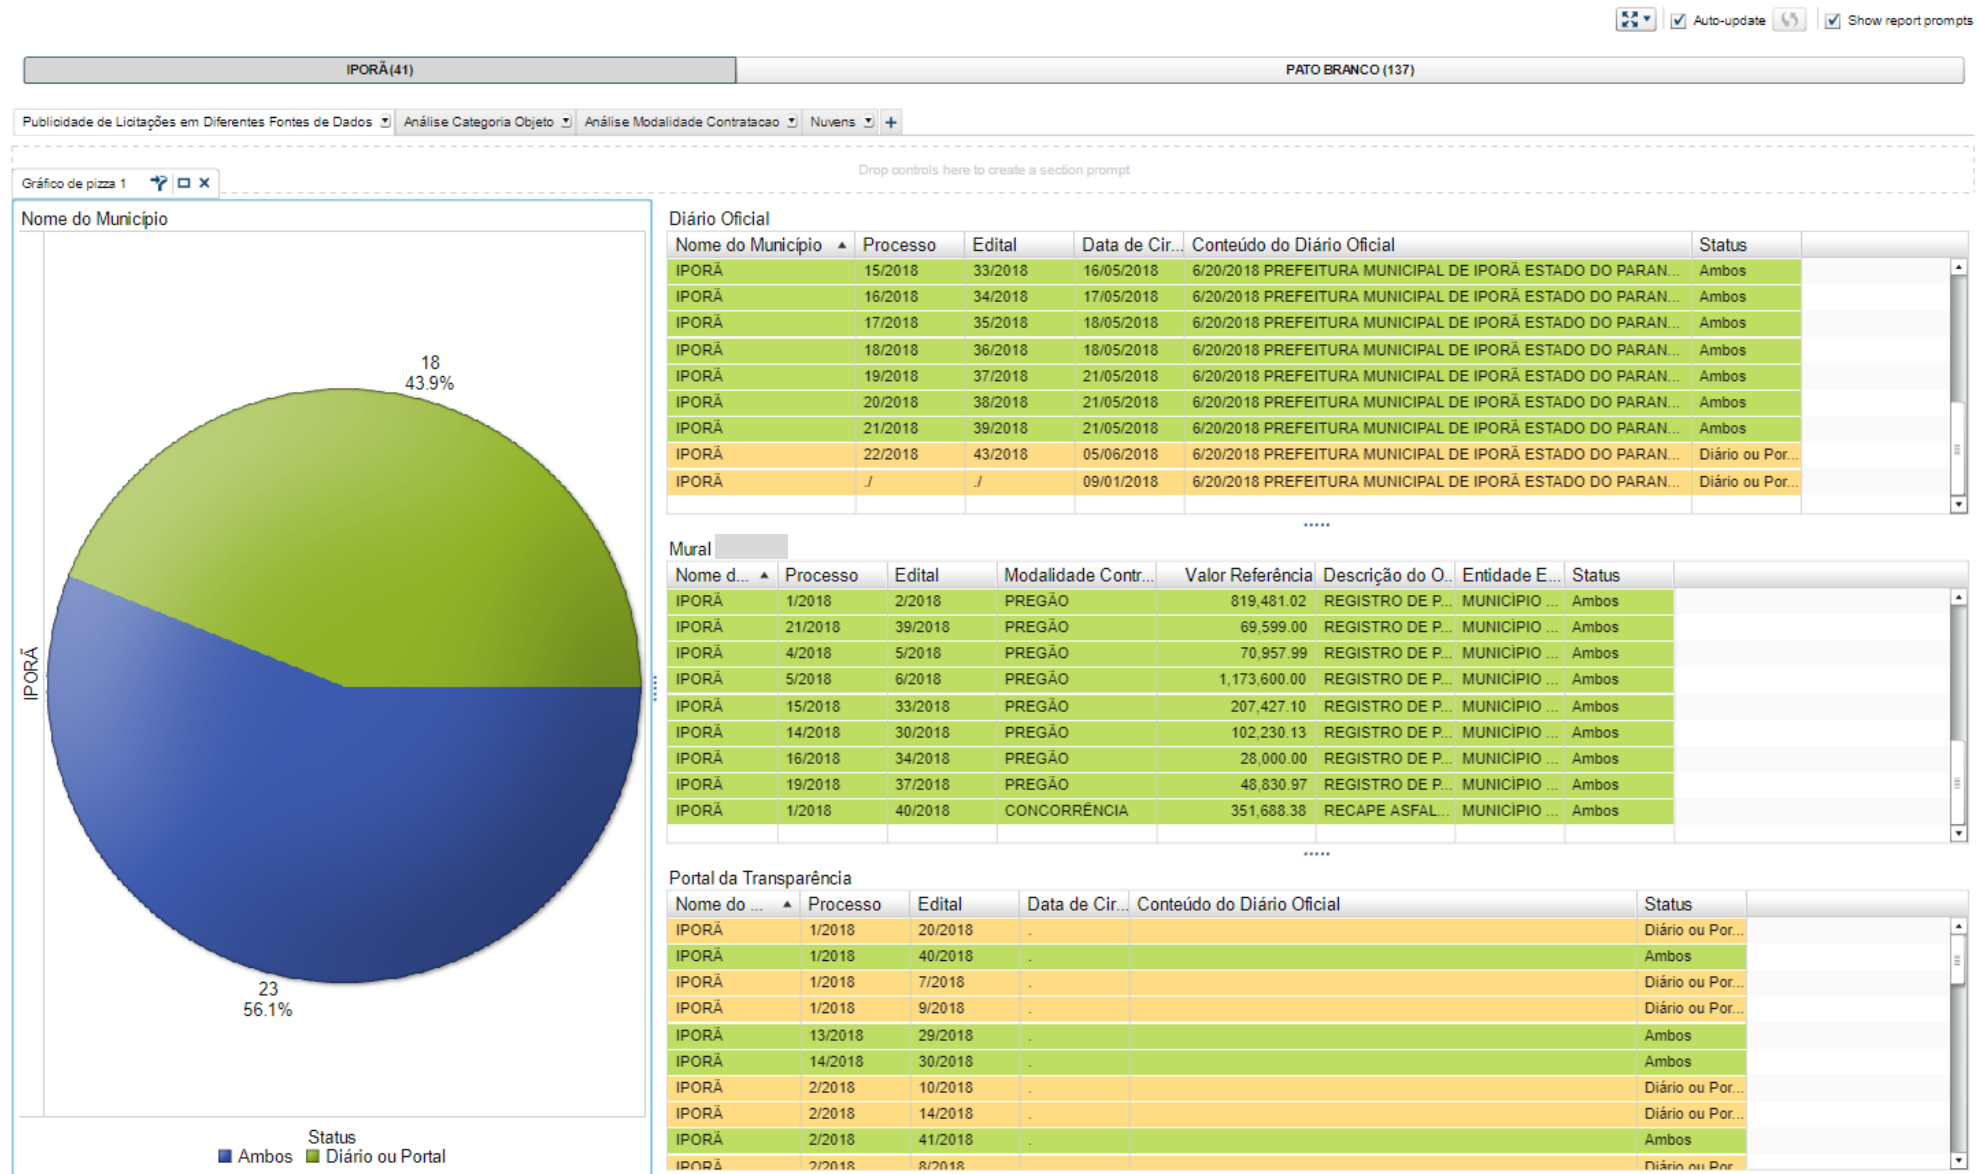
Auto-update Show report prompts

IPORÃ (41)
PATO BRANCO (137)

Publicidade de Licitações em Diferentes Fontes de Dados | Análise Categoria Objeto | Análise Modalidade Contratacao | Nuvens | +

Drop controls here to create a section prompt

Gráfico de pizza 1

Nome do Município

IPORÃ

18
43.9%

23
56.1%

Status
Ambos Diário ou Portal

Diário Oficial

| Nome do Município | Processo | Edital | Data de Cir... | Conteúdo do Diário Oficial | Status |
|---|---|---|---|---|---|
| IPORÃ | 15/2018 | 33/2018 | 16/05/2018 | 6/20/2018 PREFEITURA MUNICIPAL DE IPORÃ ESTADO DO PARAN... | Ambos |
| IPORÃ | 16/2018 | 34/2018 | 17/05/2018 | 6/20/2018 PREFEITURA MUNICIPAL DE IPORÃ ESTADO DO PARAN... | Ambos |
| IPORÃ | 17/2018 | 35/2018 | 18/05/2018 | 6/20/2018 PREFEITURA MUNICIPAL DE IPORÃ ESTADO DO PARAN... | Ambos |
| IPORÃ | 18/2018 | 36/2018 | 18/05/2018 | 6/20/2018 PREFEITURA MUNICIPAL DE IPORÃ ESTADO DO PARAN... | Ambos |
| IPORÃ | 19/2018 | 37/2018 | 21/05/2018 | 6/20/2018 PREFEITURA MUNICIPAL DE IPORÃ ESTADO DO PARAN... | Ambos |
| IPORÃ | 20/2018 | 38/2018 | 21/05/2018 | 6/20/2018 PREFEITURA MUNICIPAL DE IPORÃ ESTADO DO PARAN... | Ambos |
| IPORÃ | 21/2018 | 39/2018 | 21/05/2018 | 6/20/2018 PREFEITURA MUNICIPAL DE IPORÃ ESTADO DO PARAN... | Ambos |
| IPORÃ | 22/2018 | 43/2018 | 05/06/2018 | 6/20/2018 PREFEITURA MUNICIPAL DE IPORÃ ESTADO DO PARAN... | Diário ou Por... |
| IPORÃ | ./ | ./ | 09/01/2018 | 6/20/2018 PREFEITURA MUNICIPAL DE IPORÃ ESTADO DO PARAN... | Diário ou Por... |

Mural

| Nome d... | Processo | Edital | Modalidade Contr... | Valor Referência | Descrição do O... | Entidade E... | Status |
|---|---|---|---|---|---|---|---|
| IPORÃ | 1/2018 | 2/2018 | PREGÃO | 819,481.02 | REGISTRO DE P... | MUNICIPIO ... | Ambos |
| IPORÃ | 21/2018 | 39/2018 | PREGÃO | 69,599.00 | REGISTRO DE P... | MUNICIPIO ... | Ambos |
| IPORÃ | 4/2018 | 5/2018 | PREGÃO | 70,957.99 | REGISTRO DE P... | MUNICIPIO ... | Ambos |
| IPORÃ | 5/2018 | 6/2018 | PREGÃO | 1,173,600.00 | REGISTRO DE P... | MUNICIPIO ... | Ambos |
| IPORÃ | 15/2018 | 33/2018 | PREGÃO | 207,427.10 | REGISTRO DE P... | MUNICIPIO ... | Ambos |
| IPORÃ | 14/2018 | 30/2018 | PREGÃO | 102,230.13 | REGISTRO DE P... | MUNICIPIO ... | Ambos |
| IPORÃ | 16/2018 | 34/2018 | PREGÃO | 28,000.00 | REGISTRO DE P... | MUNICIPIO ... | Ambos |
| IPORÃ | 19/2018 | 37/2018 | PREGÃO | 48,830.97 | REGISTRO DE P... | MUNICIPIO ... | Ambos |
| IPORÃ | 1/2018 | 40/2018 | CONCORRÊNCIA | 351,688.38 | RECAPE ASFAL... | MUNICIPIO ... | Ambos |

Portal da Transparência

| Nome do ... | Processo | Edital | Data de Cir... | Conteúdo do Diário Oficial | Status |
|---|---|---|---|---|---|
| IPORÃ | 1/2018 | 20/2018 | . | | Diário ou Por... |
| IPORÃ | 1/2018 | 40/2018 | . | | Ambos |
| IPORÃ | 1/2018 | 7/2018 | . | | Diário ou Por... |
| IPORÃ | 1/2018 | 9/2018 | . | | Diário ou Por... |
| IPORÃ | 13/2018 | 29/2018 | . | | Ambos |
| IPORÃ | 14/2018 | 30/2018 | . | | Ambos |
| IPORÃ | 2/2018 | 10/2018 | . | | Diário ou Por... |
| IPORÃ | 2/2018 | 14/2018 | . | | Diário ou Por... |
| IPORÃ | 2/2018 | 41/2018 | . | | Ambos |
| IPORÃ | 2/2018 | 8/2018 | | | Diário ou Por... |